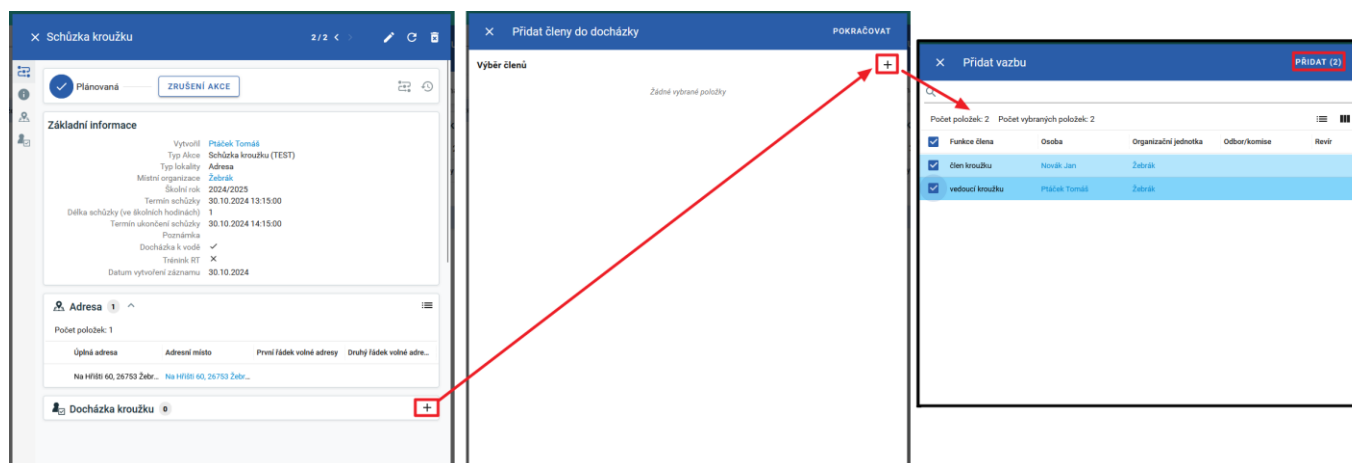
Schůzka kroužku 2 / 2

Plánovaná ZRUŠENÍ AKCE

Základní informace

| | |
|---|---|
| Vytvořil | Ptáček Tomáš |
| Typ Akce | Schůzka kroužku (TEST) |
| Typ lokality | Adresa |
| Místní organizace | Žebrák |
| Školní rok | 2024/2025 |
| Termín schůzky | 30.10.2024 13:15:00 |
| Délka schůzky (ve školních hodinách) | 1 |
| Termín ukončení schůzky | 30.10.2024 14:15:00 |
| Poznámka | |
| Docházka k vodě | ✓ |
| Trénink RT | ✕ |
| Datum vytvoření záznamu | 30.10.2024 |

Adresa 1

Počet položek: 1

| Úplná adresa | Adresní místo | První řádek volné adresy | Druhý řádek volné adre... |
|---|---|---|---|
| Na Hřišti 60, 26753 Žebr... | Na Hřišti 60, 26753 Žebr... | | |

Docházka kroužku 0

Přidat členy do docházky POKRAČOVAT

Výběr členů +

Žádné vybrané položky

Přidat vazbu PŘIDAT (2)

Počet položek: 2 Počet vybraných položek: 2

| Funkce člena | Osoba | Organizační jednotka | Odbor/komise | Revír |
|---|---|---|---|---|
| člen kroužku | Novák Jan | Žebrák | | |
| vedoucí kroužku | Ptáček Tomáš | Žebrák | | |